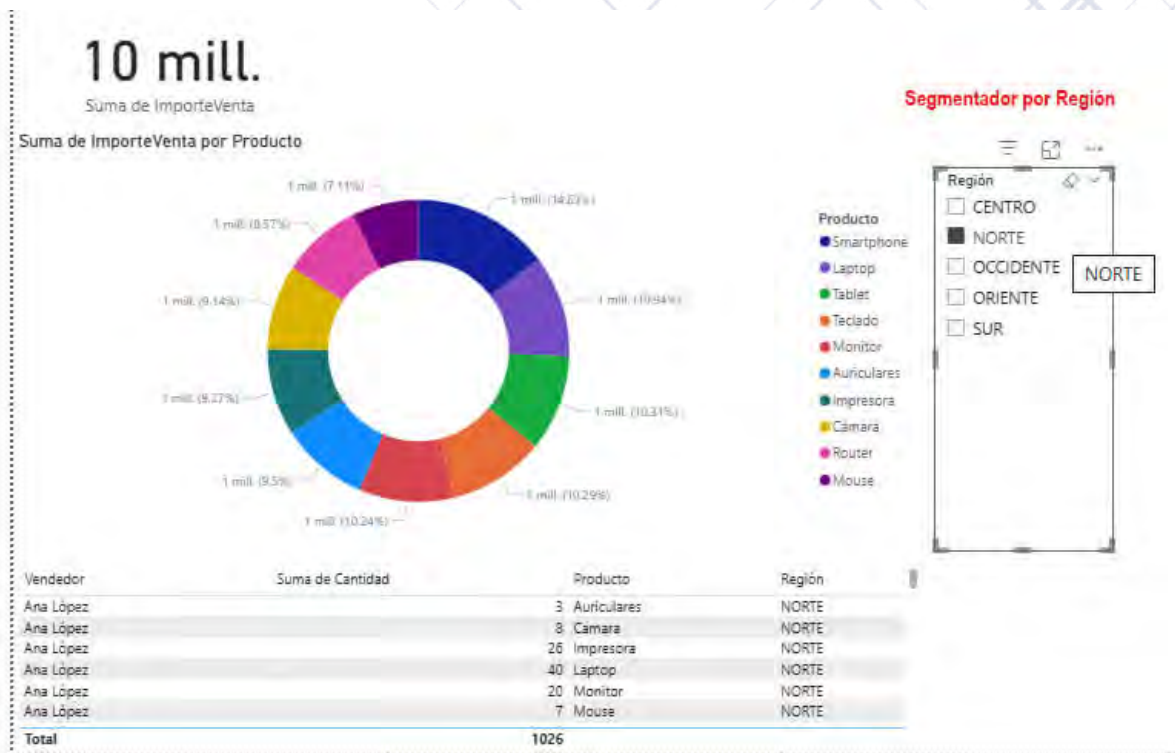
10 mill.

Suma de ImporteVenta

Segmentador por Región

Suma de ImporteVenta por Producto

1 mill. (7.11%)
1 mill. (14.03%)
1 mill. (8.57%)
1 mill. (9.14%)
1 mill. (10.94%)
1 mill. (9.27%)
1 mill. (10.31%)
1 mill. (9.5%)
1 mill. (10.29%)
1 mill. (10.24%)

Producto
Smartphone
Laptop
Tablet
Teclado
Monitor
Auriculares
Impresora
Cámara
Router
Mouse

Región
CENTRO
NORTE
OCCIDENTE
ORIENTE
SUR

NORTE

| Vendedor | Suma de Cantidad | Producto | Región |
|---|---|---|---|
| Ana López | 3 | Auriculares | NORTE |
| Ana López | 8 | Cámara | NORTE |
| Ana López | 26 | Impresora | NORTE |
| Ana López | 40 | Laptop | NORTE |
| Ana López | 20 | Monitor | NORTE |
| Ana López | 7 | Mouse | NORTE |
| Total | 1026 | | |